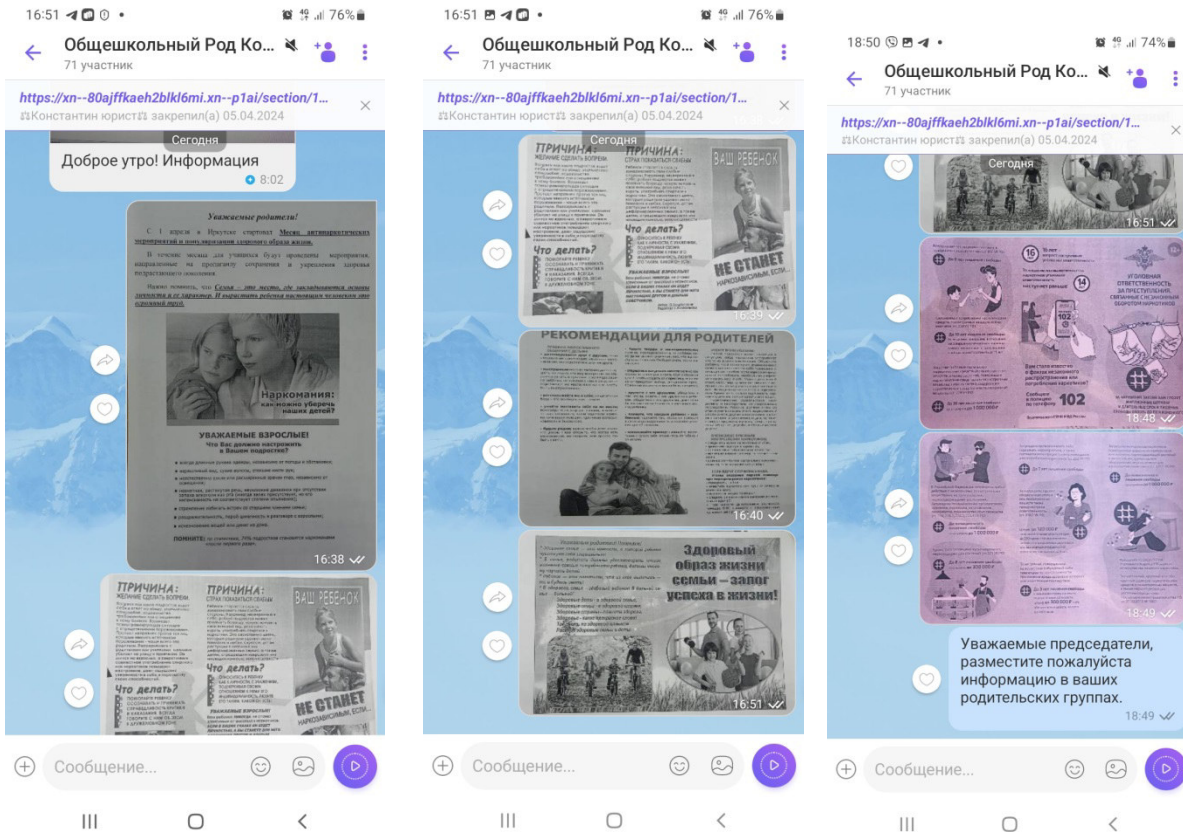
16:51 76%
Общешкольный Род Ко...
71 участник
https://xn--80ajffkaeh2blkl6mi.xn--p1ai/section/1...
Константин юрист закрепил(а) 05.04.2024
Сегодня
Доброе утро! Информация
8:02

Уважаемые родители!
С 1 апреля в Иркутске стартовал Месяц антинаркотических мероприятий и популяризации здорового образа жизни.
В течение месяца для учащихся будут проведены мероприятия, направленные на пропаганду сохранения и укрепления здоровья подрастающего поколения.
Нужно помнить, что Семья – это место, где закладываются основы личности и ее характер. И вырастить ребенка настоящим человеком это огромный труд.
Наркомания: как можно уберечь наших детей?
УВАЖАЕМЫЕ ВЗРОСЛЫЕ!
Что Вас должно настроить в Вашем подростке?
ПОМНИТЕ: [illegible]
16:38

ПРИЧИНА:
ЖЕЛАНИЕ СДЕЛАТЬ ВОПРЕКИ
ПРИЧИНА:
СТРАХ ПОКАЗАТЬСЯ СЛАБЫМ
ВАШ РЕБЕНОК
Что делать?
Что делать?
УВАЖАЕМЫЕ ВЗРОСЛЫЕ!
НЕ СТАНЕТ
НАРКОЗАВИСИМЫМ, ЕСЛИ...
16:39

16:51 76%
Общешкольный Род Ко...
71 участник
https://xn--80ajffkaeh2blkl6mi.xn--p1ai/section/1...
Константин юрист закрепил(а) 05.04.2024
Сегодня
РЕКОМЕНДАЦИИ ДЛЯ РОДИТЕЛЕЙ
16:40
Уважаемые родители! Помните!
Здоровый образ жизни семьи – залог успеха в жизни!
16:51

18:50 74%
Общешкольный Род Ко...
71 участник
https://xn--80ajffkaeh2blkl6mi.xn--p1ai/section/1...
Константин юрист закрепил(а) 05.04.2024
Сегодня
16:51
УГОЛОВНАЯ ОТВЕТСТВЕННОСТЬ ЗА ПРЕСТУПЛЕНИЯ, СВЯЗАННЫЕ С НЕЗАКОННЫМ ОБОРОТОМ НАРКОТИКОВ
16
14
102
Вам стало известно о фактах незаконного распространения или потребления наркотиков?
Сообщите по телефону 102
18:48
18:49
Уважаемые председатели, разместите пожалуйста информацию в ваших родительских группах.
18:49

Сообщение...